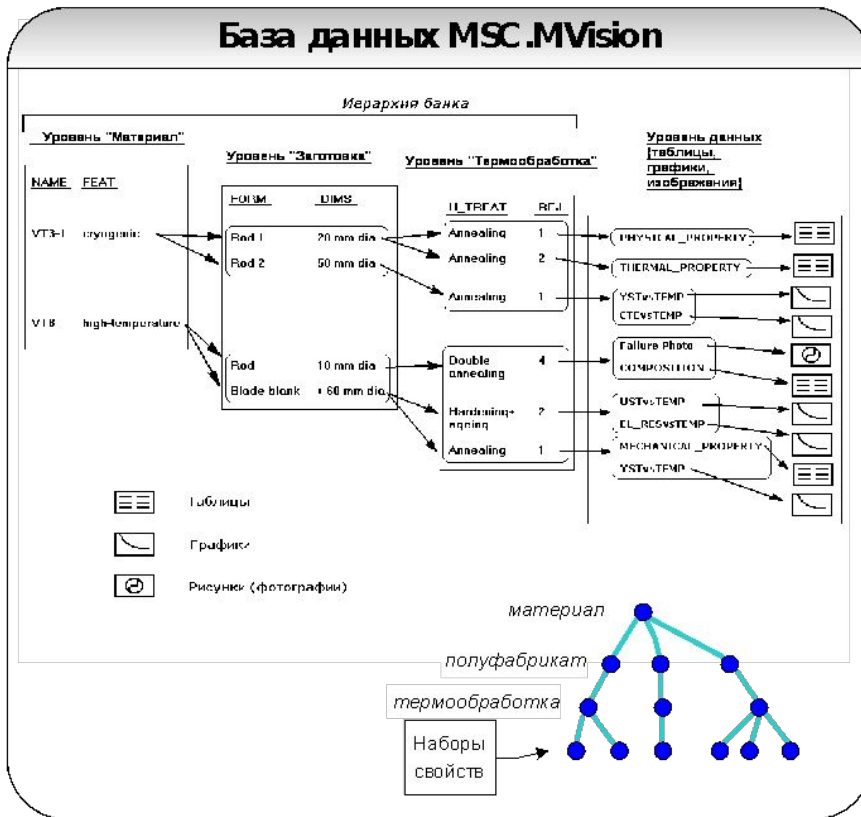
База данных MSC.MVision

Иерархия банка

Уровень "Материал"

Уровень "Заготовка"

Уровень "Термообработка"

Уровень данных (таблицы, графики, изображения)

NAME FEAT

VT3-I cryogenic

VT8 high-temperature

FORM DIMS

Rod 1 20 mm dia

Rod 2 50 mm dia

Rod 10 mm dia

Blade blank • 60 mm dia

H_TREAT REF

Annealing 1

Annealing 2

Annealing 1

Double annealing 4

Hardening+ aging 2

Annealing 1

PHYSICAL_PROPERTY

THERMAL_PROPERTY

YSTvsTEMP

CTEvsTEMP

Failure Photo

COMPOSITION

USTvsTEMP

EL_RESvsTEMP

MECHANICAL_PROPERTY

YSTvsTEMP

Таблицы

Графики

Рисунки (фотографии)

материал

полуфабрикат

термообработка

Наборы свойств